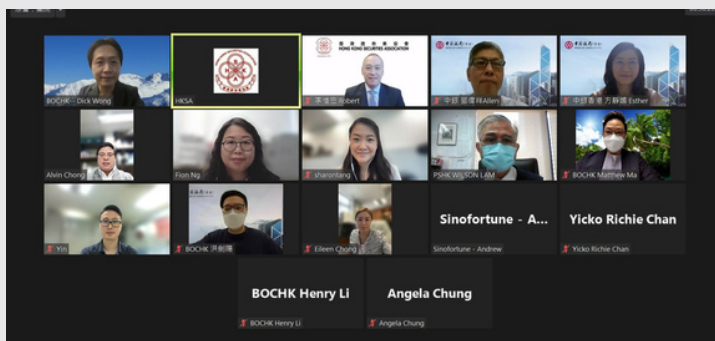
BOCHK - Dick Wong
HKSA
香港證券業協會
HONG KONG SECURITIES ASSOCIATION
李 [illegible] Robert
中銀 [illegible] Allen
中銀香港 方 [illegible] Esther
Alvin Chong
Fion Ng
sharontang
PSHK WILSON LAM
BOCHK Matthew Ma
Yin
BOCHK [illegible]
Eileen Chong
Sinofortune - A...
Sinofortune - Andrew
Yicko Richie Chan
Yicko Richie Chan
BOCHK Henry Li
BOCHK Henry Li
Angela Chung
Angela Chung